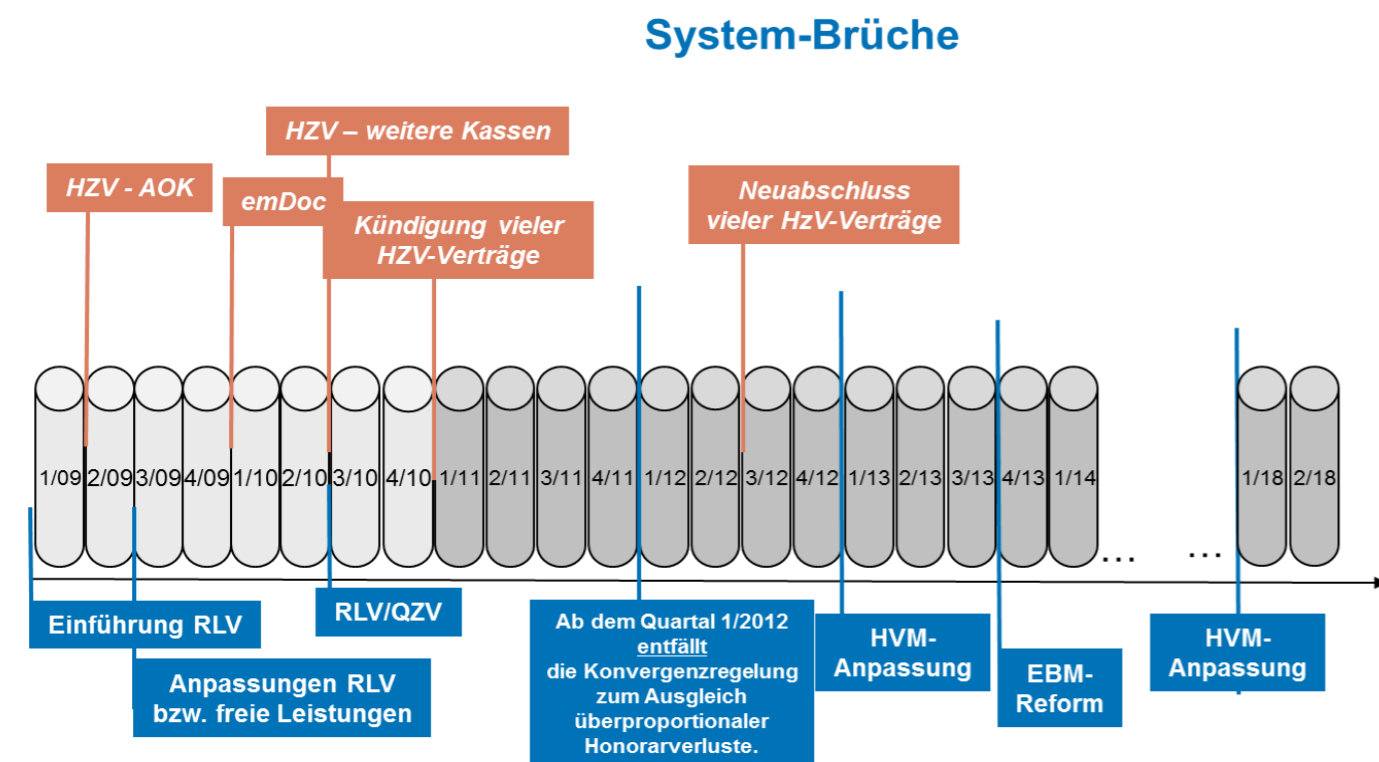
System-Brüche

HZV – weitere Kassen

HZV - AOK

emDoc

Kündigung vieler HZV-Verträge

Neuabschluss vieler HzV-Verträge

1/09 2/09 3/09 4/09 1/10 2/10 3/10 4/10 1/11 2/11 3/11 4/11 1/12 2/12 3/12 4/12 1/13 2/13 3/13 4/13 1/14 … … 1/18 2/18

Einführung RLV

Anpassungen RLV bzw. freie Leistungen

RLV/QZV

Ab dem Quartal 1/2012 entfällt die Konvergenzregelung zum Ausgleich überproportionaler Honorarverluste.

HVM-Anpassung

EBM-Reform

HVM-Anpassung